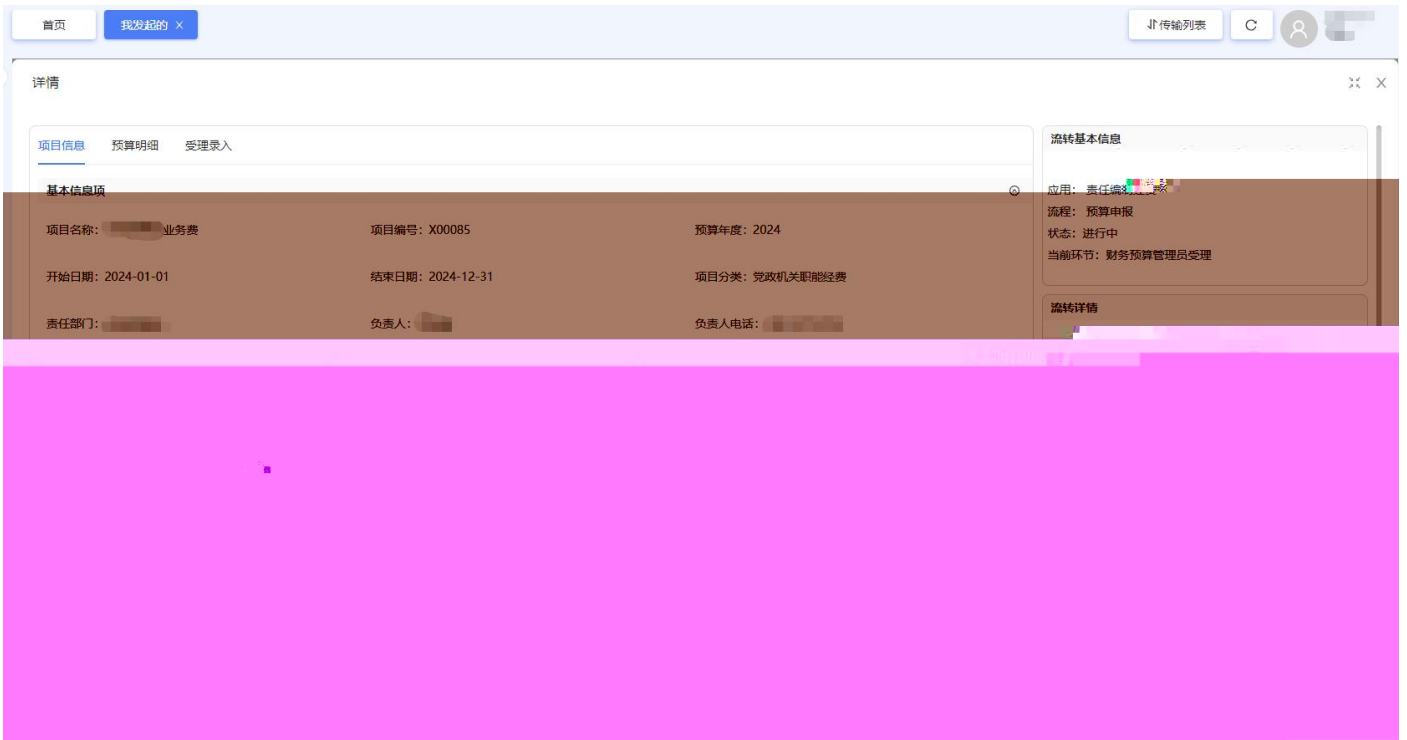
首页 我发起的 ×

⇅传输列表 C

详情

项目信息 预算明细 受理录入

基本信息项

项目名称：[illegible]业务费
项目编号：X00085
预算年度：2024
开始日期：2024-01-01
结束日期：2024-12-31
项目分类：党政机关职能经费
责任部门：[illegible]
负责人：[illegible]
负责人电话：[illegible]

流转基本信息

应用：责任编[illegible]
流程：预算申报
状态：进行中
当前环节：财务预算管理员受理

流转详情